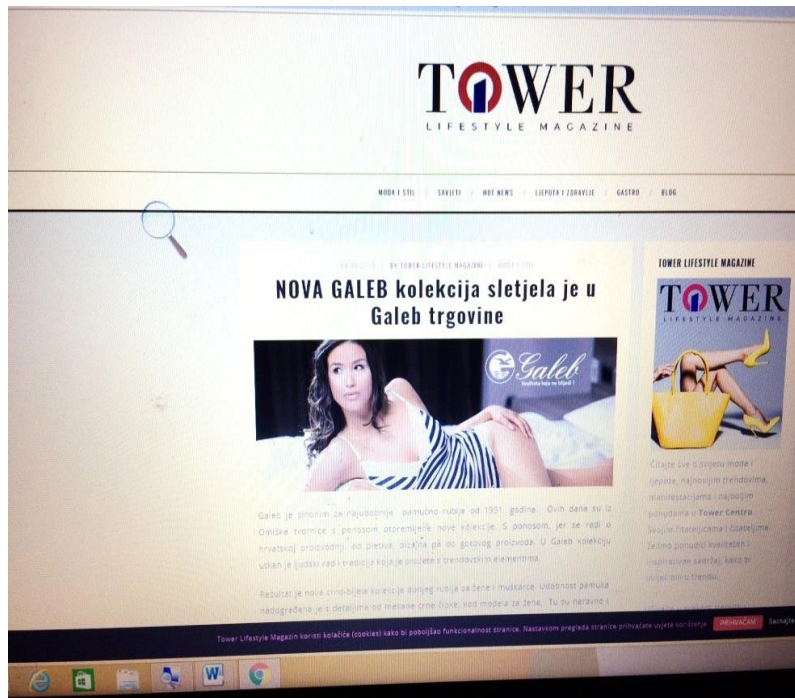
TOWER
LIFESTYLE MAGAZINE

MODA I STIL | SAVJETI | HOT NEWS | LJEPOTA I ZDRAVLJE | GASTRO | BLOG

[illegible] | BY TOWER LIFESTYLE MAGAZINE | MODA I STIL

NOVA GALEB kolekcija sletjela je u Galeb trgovine

Galeb
Kvaliteta koja se klijedi !

Galeb je sinonim za najudobnije pamučno rublje od 1951. godine. Ovih dana su iz Omiške tvornice s ponosom otpremljene nove kolekcije. S ponosom, jer se radi o hrvatskoj proizvodnji, od pletiva, sićanja pa do gotovog proizvoda. U Galeb kolekciju utkan je ljudski rad i tradicija koja je protkana trendovskim elementima.

Rezultat je nova crno-bijela kolekcija donjeg rublja za žene i muškarce. Udobnost pamuka nadograđena je s detaljima od mekane crne čipke, kod modela za žene. Tu su naravno i

TOWER LIFESTYLE MAGAZINE

TOWER
LIFESTYLE MAGAZINE

Čitajte sve o svijetu mode i ljepote, najnovijim trendovima, manifestacijama i najboljim ponudama u Tower Centru. Svojim čitateljicama i čitateljima želimo ponuditi kvalitetan i inspirativan sadržaj, kako bi uvijek bili u trendu.

Tower Lifestyle Magazin koristi kolačiće (cookies) kako bi poboljšao funkcionalnost stranice. Nastavkom pregleda stranice prihvaćate uvjete korištenja. PRIHVAĆAM Saznajte